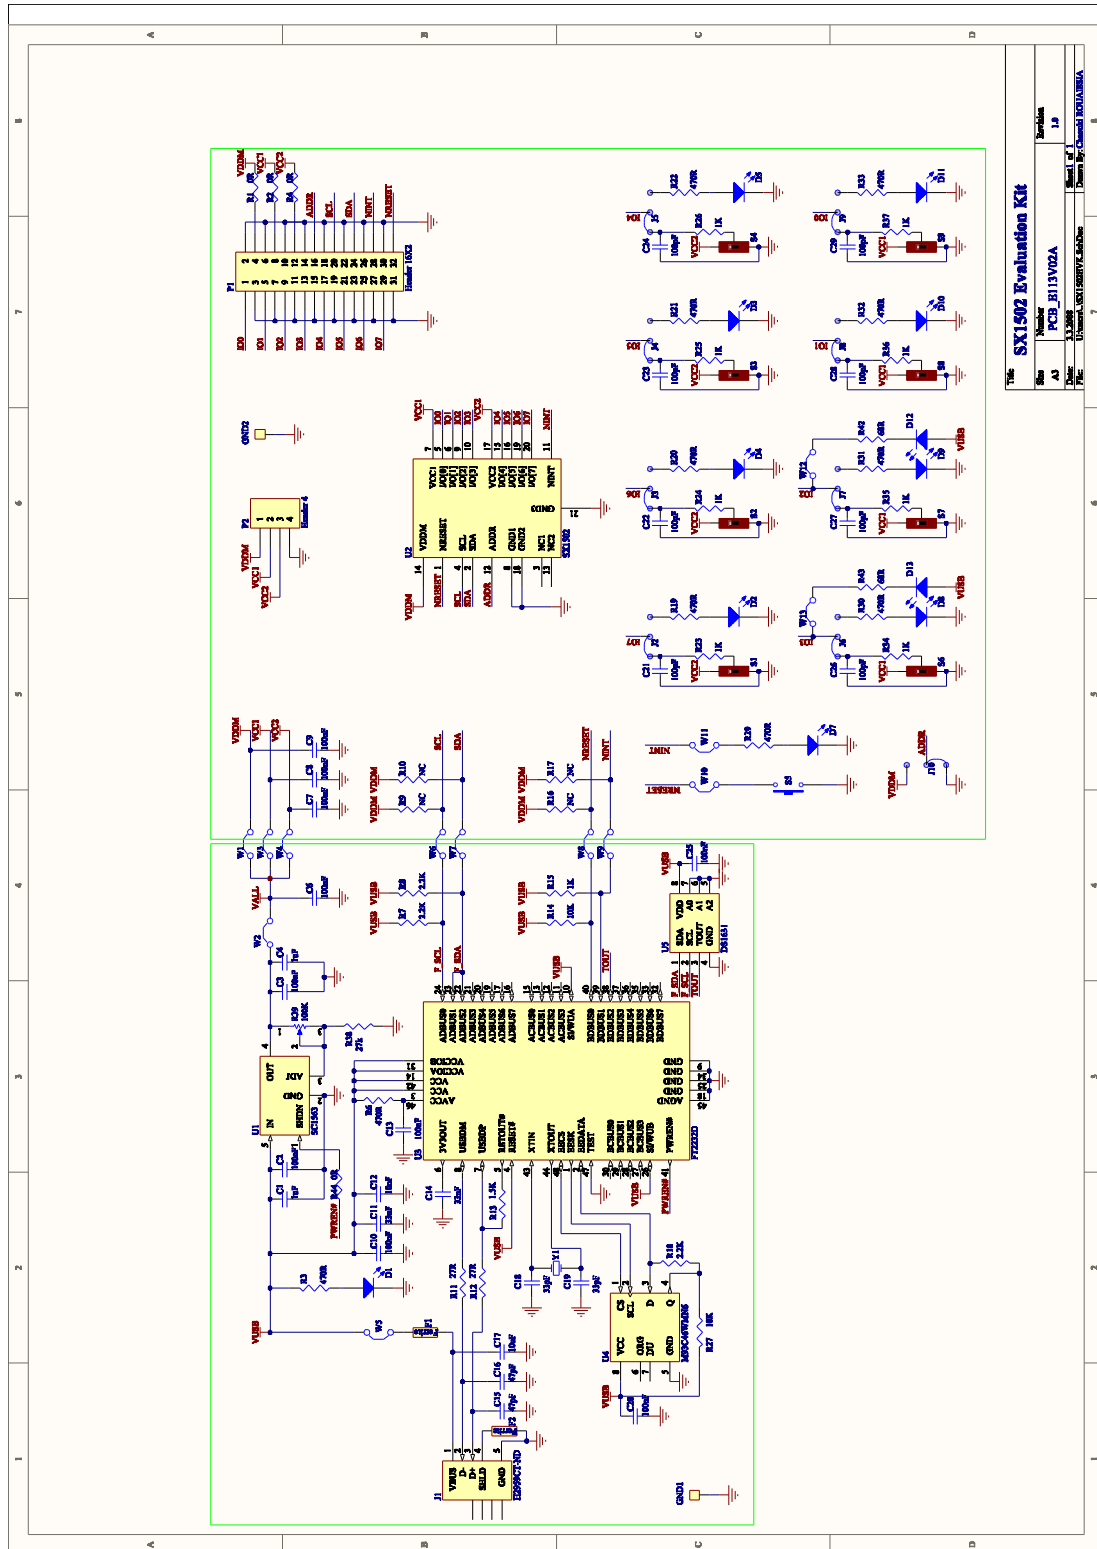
SX1502 Evaluation Kit

Title
Size A3
Number PCB_B113V02A
Revision 1.0
Date: 3.3.2008
Sheet 1 of 1
File: U:\users\...\SX1502EVK.SchDoc
Drawn By: Chandid BOUALBENA

P1 Header 16X2
VDDM VCC1 VCC2
R1 0R R2 0R R4 0R
ADDR SCL SDA NINT NRESET
IO0 IO1 IO2 IO3 IO4 IO5 IO6 IO7

GND2
P2 Header 4
VDDM VCC1 VCC2

U2 SX1502
VDDM NRESET SCL SDA ADDR GND1 GND2 NC1 NC2
VCC1 IO[0] IO[1] IO[2] IO[3] VCC2 IO[4] IO[5] IO[6] IO[7] NINT GND

R22 470R D5 IO4 R26 1K S4 C24 100pF VCC2
R21 470R D3 IO5 R25 1K S3 C23 100pF VCC2
R20 470R D4 IO6 R24 1K S2 C22 100pF VCC2
R19 470R D2 IO7 R23 1K S1 C21 100pF VCC2
R33 470R D11 IO0 R37 1K S9 C29 100pF VCC1
R32 470R D10 IO1 R36 1K S8 C28 100pF VCC1
R42 68R D12 VUSB W12 R31 470R D9 IO2 R35 1K S7 C27 100pF VCC1
R43 68R D13 VUSB W13 R30 470R D8 IO3 R34 1K S6 C26 100pF VCC1

VDDM VCC1 VCC2 C9 100nF C8 100nF C7 100nF
VDDM VDDM R10 NC R9 NC SCL SDA
VDDM VDDM R17 NC R16 NC NRESET NINT
NINT W11 R29 470R D7
NRESET W10 S5
VDDM J10 ADDR

W1 W3 W4 VALL C6 100nF W2
W6 W7 VUSB VUSB R8 2.2K R7 2.2K
W8 W9 VUSB VUSB R15 1K R14 10K
VUSB C25 100nF U5 DS1631 SDA SCL TOUT GND VDD A0 A1 A2
P_SCL P_SDA TOUT

C4 1nF C3 100nF R29 100K R18 27K
U1 SC1563 IN OUT ADJ GND SHDN
R6 470R C13 100nF
U3 FT2232D
ADBUS0 ADBUS1 ADBUS2 ADBUS3 ADBUS4 ADBUS5 ADBUS6 ADBUS7 ACBUS0 ACBUS1 ACBUS2 ACBUS3 SI/WUA BDBUS0 BDBUS1 BDBUS2 BDBUS3 BDBUS4 BDBUS5 BDBUS6 BDBUS7
VCCIOB VCCIOA VCC VCC AVCC GND GND GND GND AGND
3V3OUT USBDM USBDP RSTOUT# RESET# XTIN XTOUT EECS EESK EEDATA TEST BCBUS0 BCBUS1 BCBUS2 BCBUS3 SI/WUB PWREN#
C2 100nF C1 1nF R44 0R PWREN#
C12 1nF C11 33nF C10 100nF
C14 33nF R13 1.5K VUSB
R3 470R D1
VUSB W5 F1
R11 27R R12 27R
C18 33pF Y1 C19 33pF
U4 93LC46B/93C46 CS SCL D Q VCC ORG DU GND
R18 2.2K R27 10K
VUSB C20 100nF
C17 10nF C16 47pF C15 47pF F2
J1 USB-B VBUS D- D+ SHLD GND
GND1